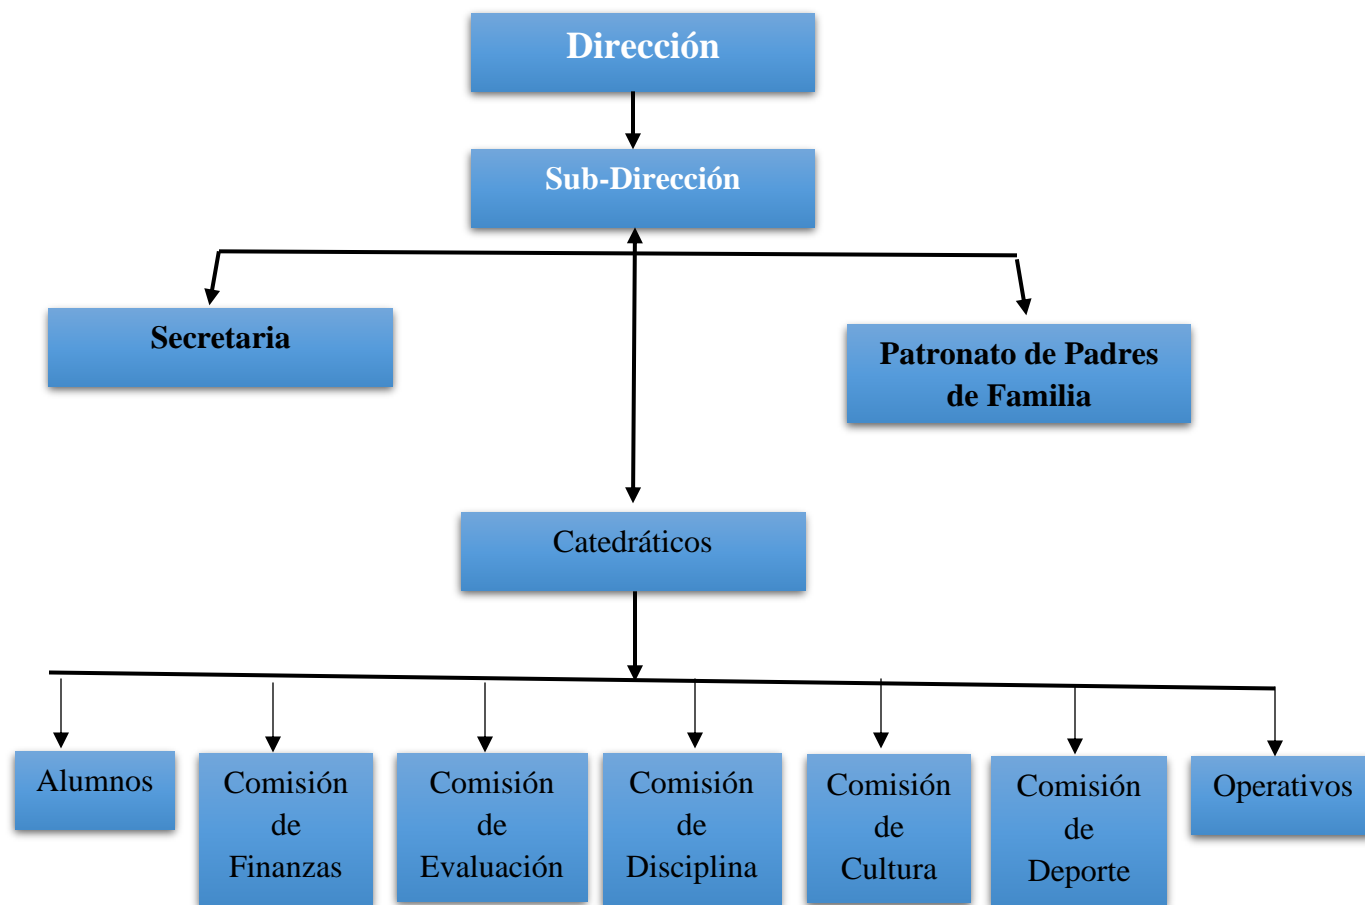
Dirección

Sub-Dirección

Secretaria

Patronato de Padres de Familia

Catedráticos

Alumnos

Comisión de Finanzas

Comisión de Evaluación

Comisión de Disciplina

Comisión de Cultura

Comisión de Deporte

Operativos